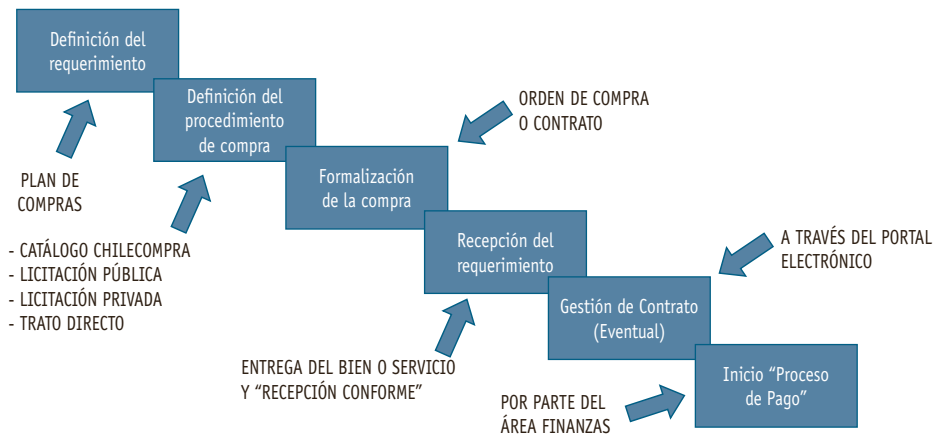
Definición del requerimiento

Definición del procedimiento de compra

Formalización de la compra

Recepción del requerimiento

Gestión de Contrato (Eventual)

Inicio "Proceso de Pago"

PLAN DE COMPRAS

- CATÁLOGO CHILECOMPRA
- LICITACIÓN PÚBLICA
- LICITACIÓN PRIVADA
- TRATO DIRECTO

ORDEN DE COMPRA O CONTRATO

ENTREGA DEL BIEN O SERVICIO Y "RECEPCIÓN CONFORME"

A TRAVÉS DEL PORTAL ELECTRÓNICO

POR PARTE DEL ÁREA FINANZAS